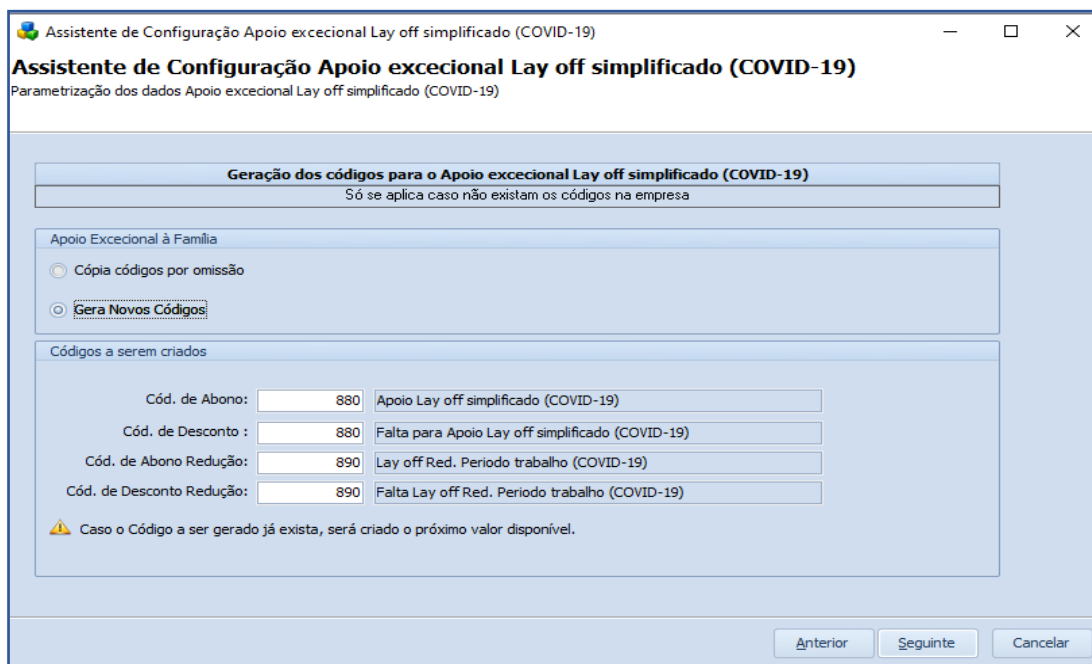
Assistente de Configuração Apoio excecional Lay off simplificado (COVID-19)

Assistente de Configuração Apoio excecional Lay off simplificado (COVID-19)
Parametrização dos dados Apoio excecional Lay off simplificado (COVID-19)

Geração dos códigos para o Apoio excecional Lay off simplificado (COVID-19)
Só se aplica caso não existam os códigos na empresa

Apoio Excecional à Família
Cópia códigos por omissão
Gera Novos Códigos

Códigos a serem criados

| | | |
|---|---|---|
| Cód. de Abono: | 880 | Apoio Lay off simplificado (COVID-19) |
| Cód. de Desconto : | 880 | Falta para Apoio Lay off simplificado (COVID-19) |
| Cód. de Abono Redução: | 890 | Lay off Red. Periodo trabalho (COVID-19) |
| Cód. de Desconto Redução: | 890 | Falta Lay off Red. Periodo trabalho (COVID-19) |

Caso o Código a ser gerado já exista, será criado o próximo valor disponível.

Anterior Seguinte Cancelar